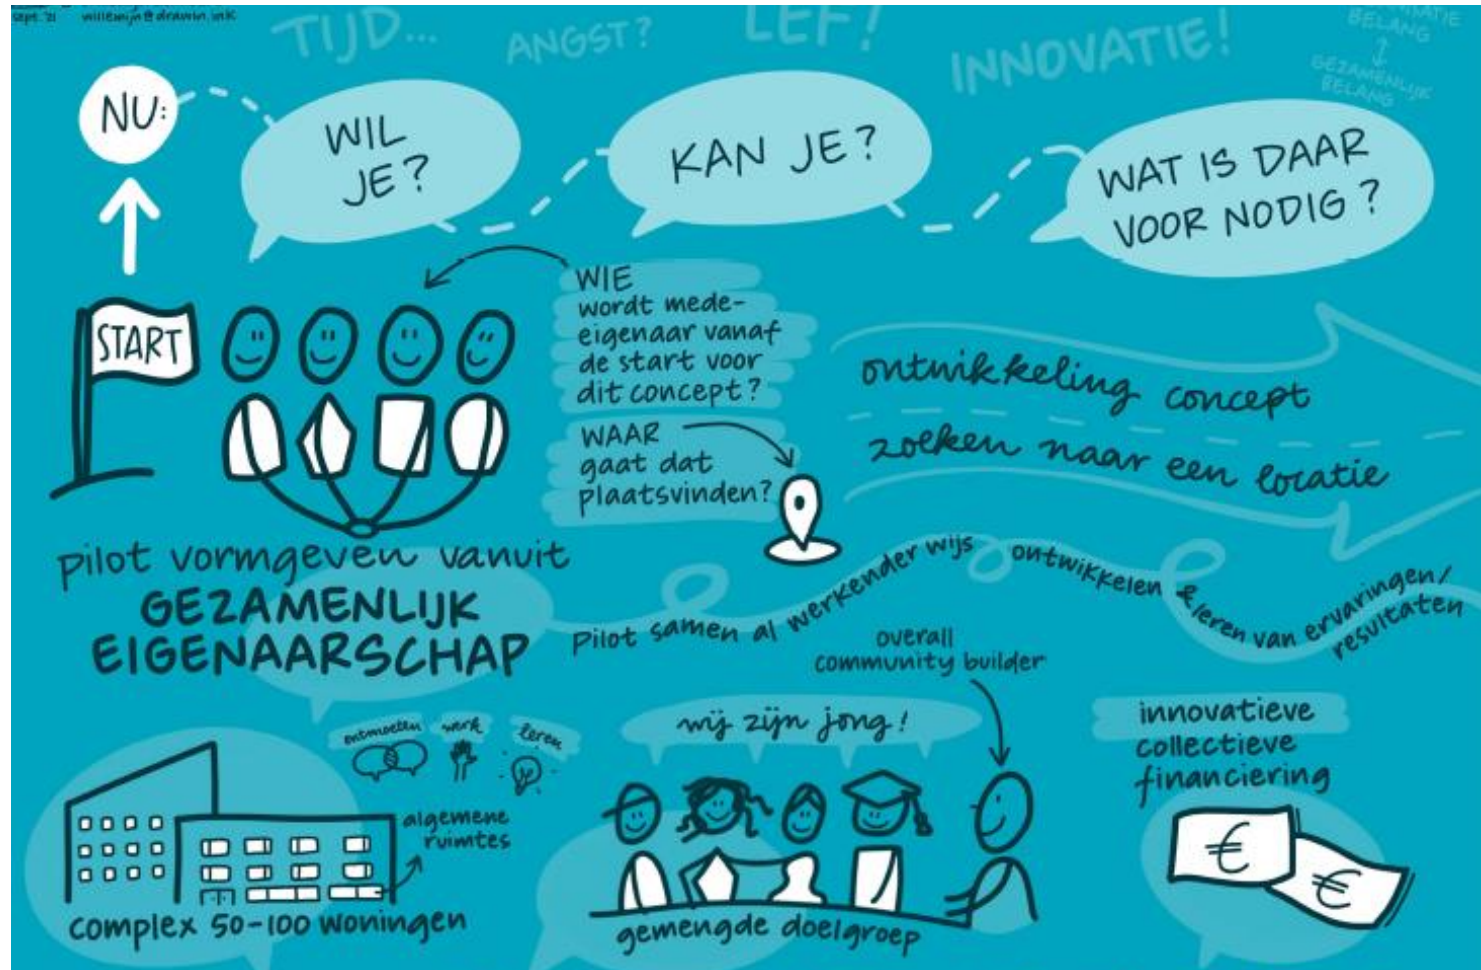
sept. '21 willemijn@drawin.ink

TIJD... ANGST? LEF! INNOVATIE!

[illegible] BELANG ↕ GEZAMENLIJK BELANG

NU:

WIL JE?

KAN JE?

WAT IS DAAR VOOR NODIG?

START

WIE wordt mede-eigenaar vanaf de start voor dit concept?

WAAR gaat dat plaatsvinden?

ontwikkeling concept

zoeken naar een locatie

Pilot vormgeven vanuit GEZAMENLIJK EIGENAARSCHAP

Pilot samen al werkender wijs ontwikkelen & leren van ervaringen/resultaten

overall community builder

ontmoeten werk leren

wij zijn jong!

innovatieve collectieve financiering

algemene ruimtes

complex 50-100 woningen

gemengde doelgroep

€ €